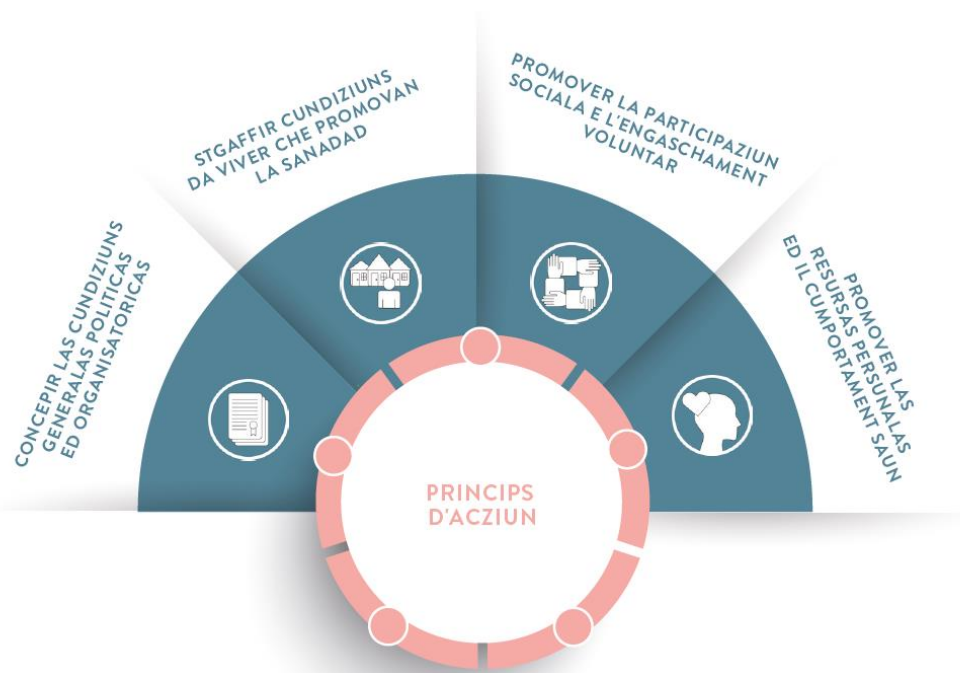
CONCEPIR LAS CUNDIZIUNS GENERALAS POLITICAS ED ORGANISATORICAS

STGAFFIR CUNDIZIUNS DA VIVER CHE PROMOVAN LA SANADAD

PROMOVER LA PARTICIPAZIUN SOCIALA E L'ENGASCHAMENT VOLUNTAR

PROMOVER LAS RESURSAS PERSUNALAS ED IL CUMPORTAMENT SAUN

PRINCIPS D'ACZIUN